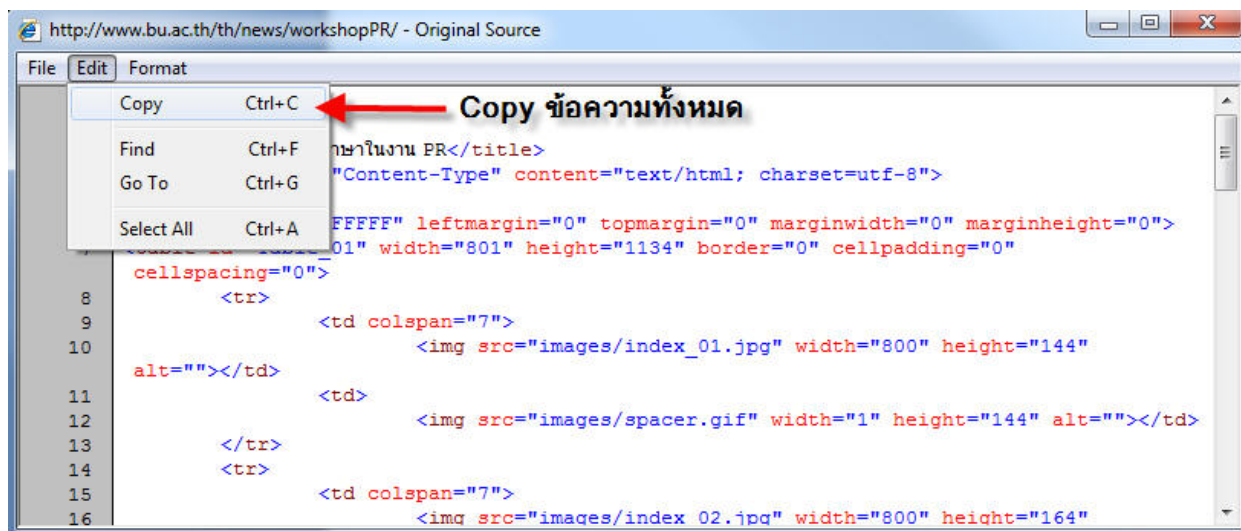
http://www.bu.ac.th/th/news/workshopPR/ - Original Source

File Edit Format

Copy Ctrl+C
Find Ctrl+F
Go To Ctrl+G
Select All Ctrl+A

Copy ข้อความทั้งหมด

ภาษาในงาน PR</title>
"Content-Type" content="text/html; charset=utf-8">
FFFFF" leftmargin="0" topmargin="0" marginwidth="0" marginheight="0">
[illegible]01" width="801" height="1134" border="0" cellpadding="0" cellspacing="0">
8 <tr>
9 <td colspan="7">
10 <img src="images/index_01.jpg" width="800" height="144" alt=""></td>
11 <td>
12 <img src="images/spacer.gif" width="1" height="144" alt=""></td>
13 </tr>
14 <tr>
15 <td colspan="7">
16 <img src="images/index_02.jpg" width="800" height="164"